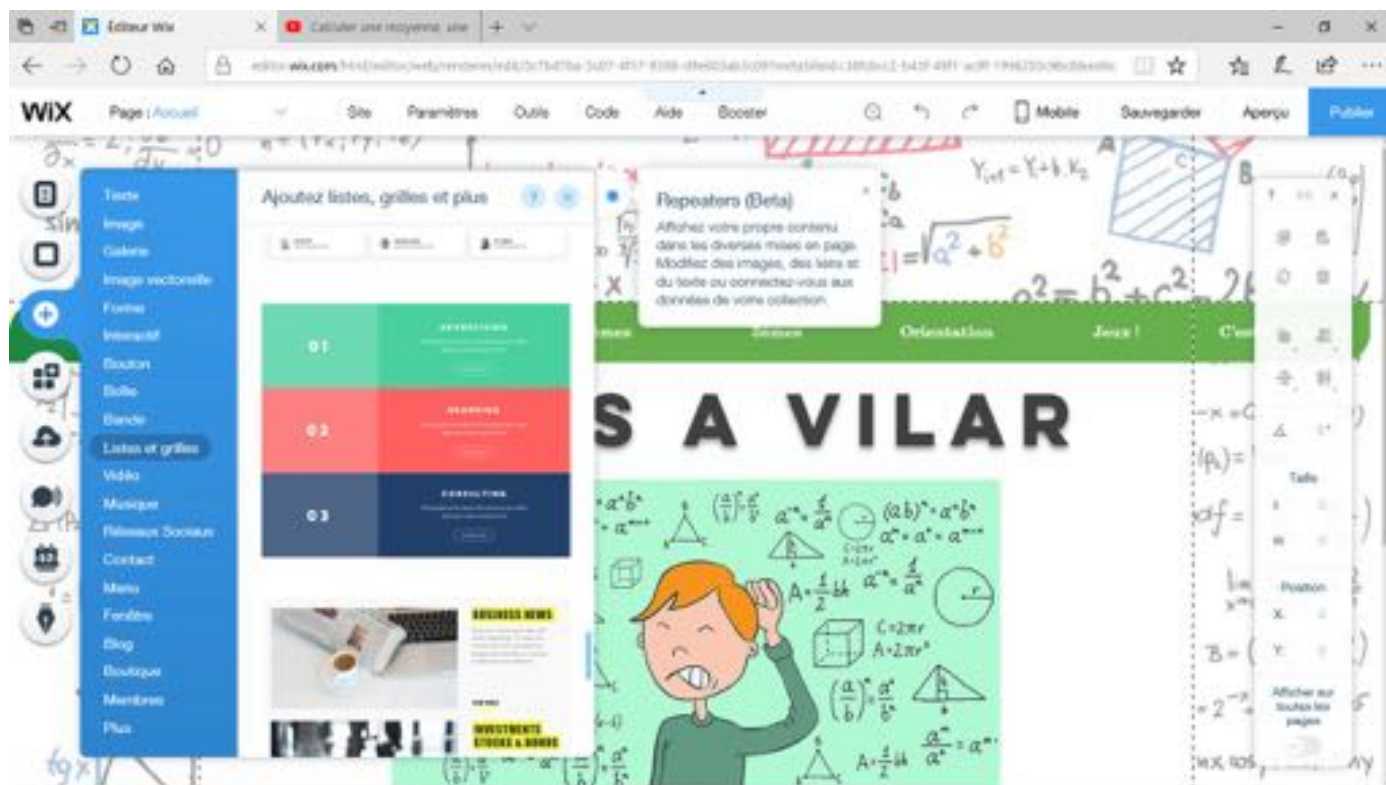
Éditeur Wix
Calculer une moyenne, une

editor.wix.com/html/editor/web/renderer/edit/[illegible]

WiX Page : Accueil Site Paramètres Outils Code Aide Booster Mobile Sauvegarder Aperçu Publier

Texte
Image
Galerie
Image vectorielle
Forme
Interactif
Bouton
Boîte
Bande
Listes et grilles
Vidéo
Musique
Réseaux Sociaux
Contact
Menu
Fenêtre
Blog
Boutique
Membres
Plus

Ajoutez listes, grilles et plus

01
02
03
ADVERTISING
BRANDING
CONSULTING

BUSINESS NEWS
INVESTMENTS STOCKS & BONDS

Repeaters (Beta)
Affichez votre propre contenu dans les diverses mises en page. Modifiez des images, des liens et du texte ou connectez-vous aux données de votre collection.

Orientation Jeux !

S A VILAR

Taille
Position
X
Y
Afficher sur toutes les pages